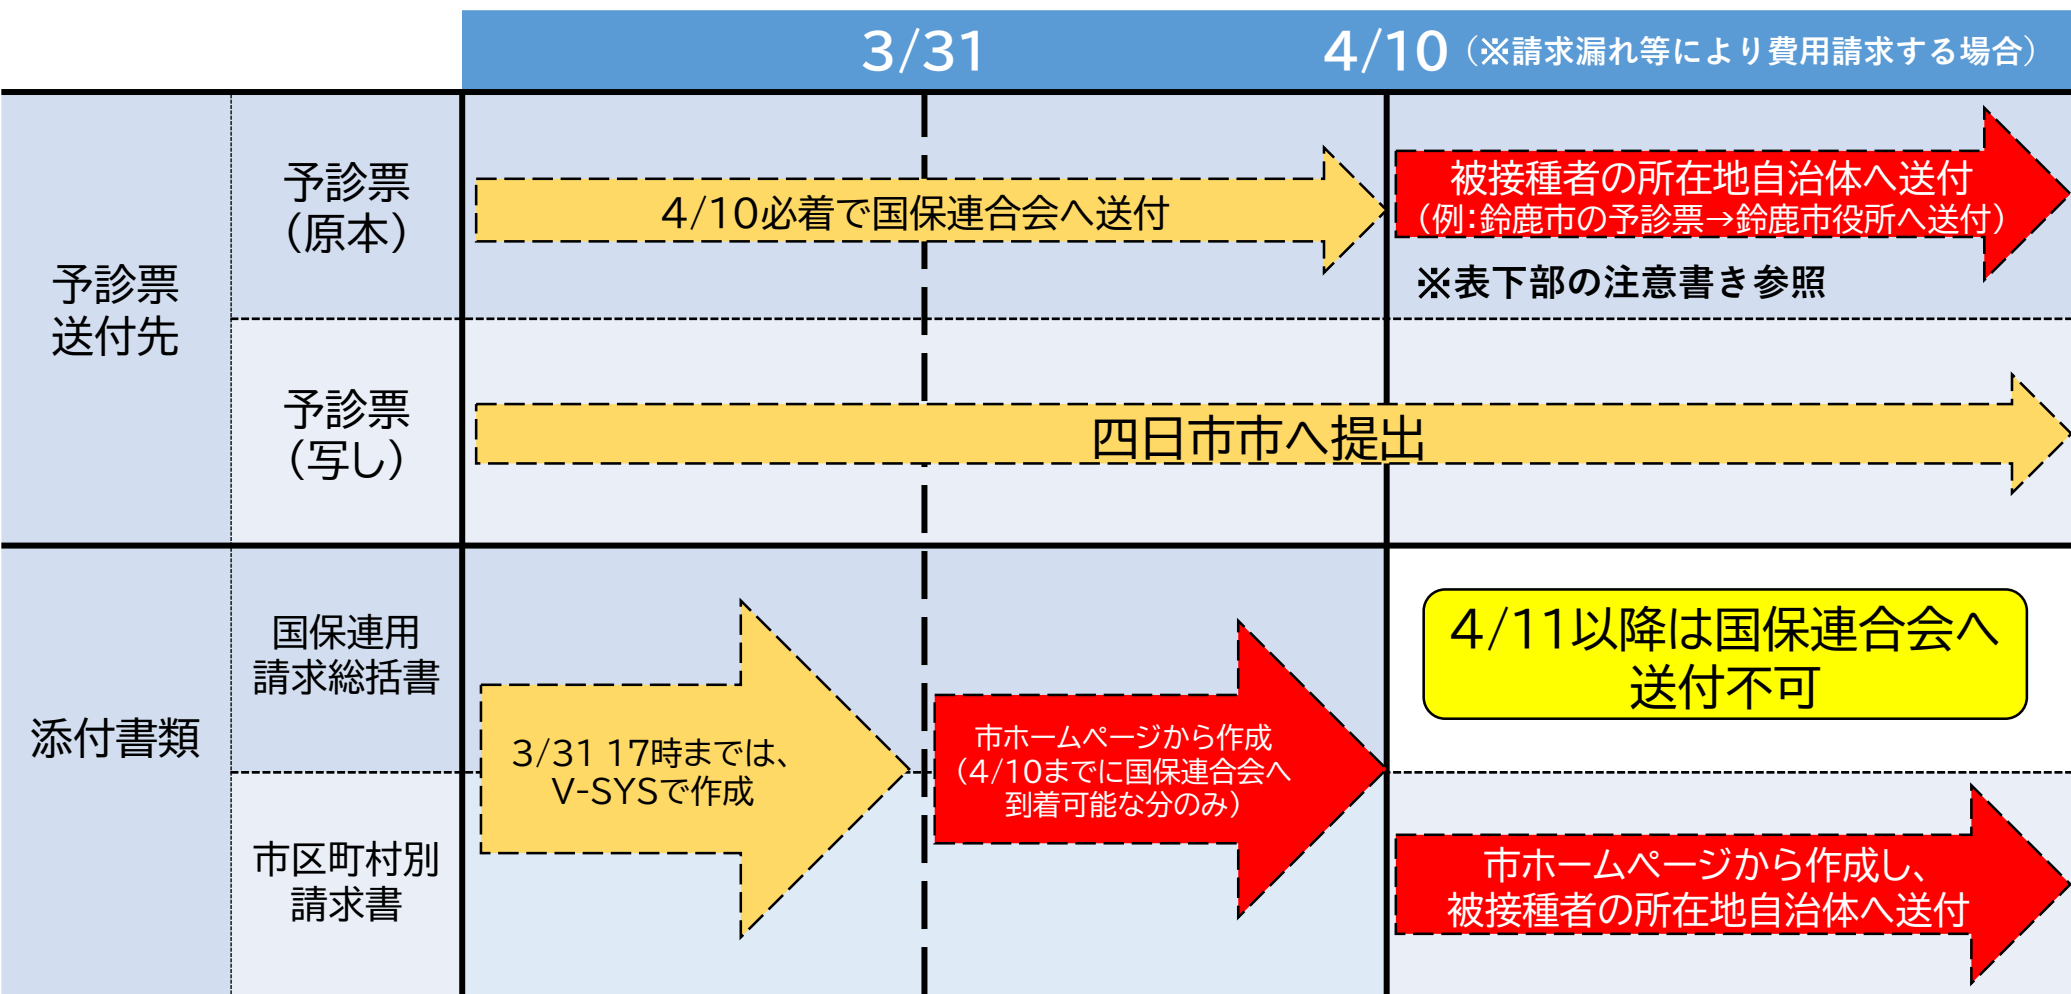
3/31

4/10（※請求漏れ等により費用請求する場合）

予診票送付先

予診票（原本）

4/10必着で国保連合会へ送付

被接種者の所在地自治体へ送付（例：鈴鹿市の予診票→鈴鹿市役所へ送付）

※表下部の注意書き参照

予診票（写し）

四日市市へ提出

添付書類

国保連用請求総括書

市区町村別請求書

3/31 17時までは、V-SYSで作成

市ホームページから作成（4/10までに国保連合会へ到着可能な分のみ）

4/11以降は国保連合会へ送付不可

市ホームページから作成し、被接種者の所在地自治体へ送付